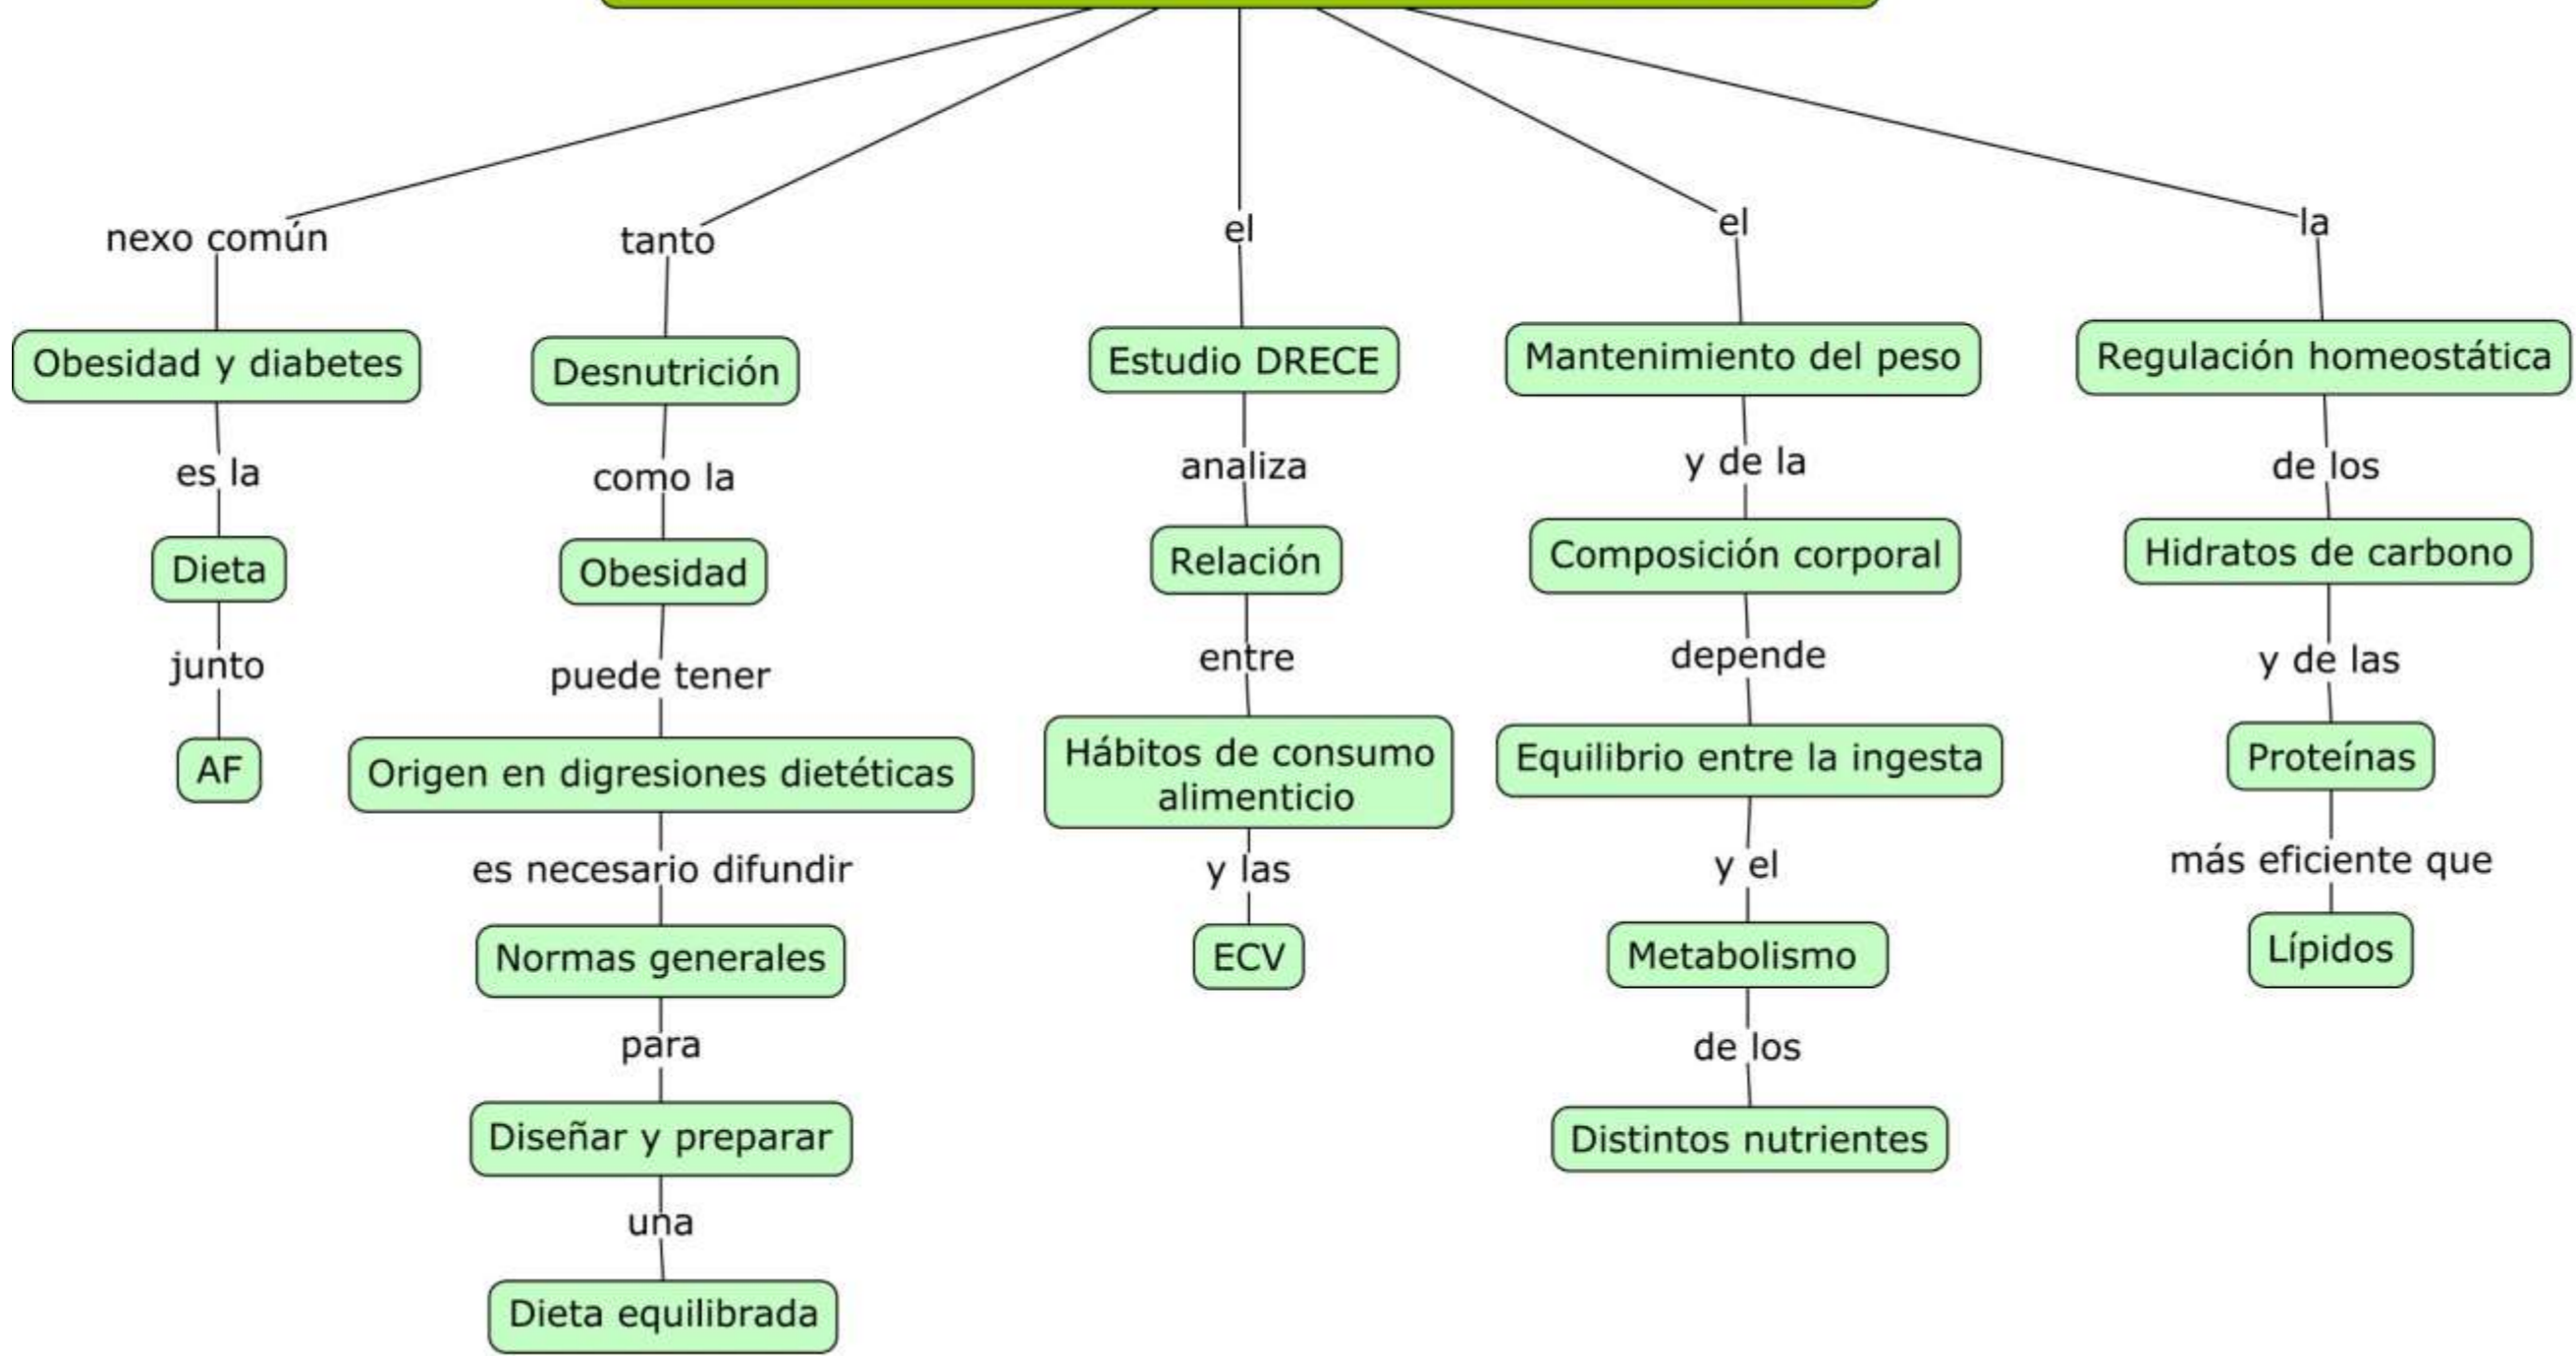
nexo común

Obesidad y diabetes

es la

Dieta

junto

AF

tanto

Desnutrición

como la

Obesidad

puede tener

Origen en digresiones dietéticas

es necesario difundir

Normas generales

para

Diseñar y preparar

una

Dieta equilibrada

el

Estudio DRECE

analiza

Relación

entre

Hábitos de consumo alimenticio

y las

ECV

el

Mantenimiento del peso

y de la

Composición corporal

depende

Equilibrio entre la ingesta

y el

Metabolismo

de los

Distintos nutrientes

la

Regulación homeostática

de los

Hidratos de carbono

y de las

Proteínas

más eficiente que

Lípidos